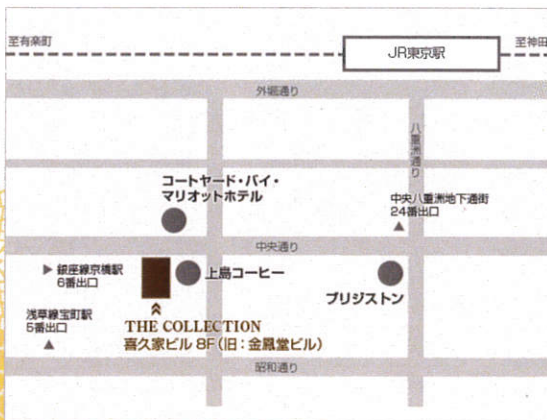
至有楽町

JR東京駅

至神田

外堀通り

八重洲通り

コートヤード・バイ・マリオットホテル

中央八重洲地下通街
24番出口

中央通り

▶ 銀座線京橋駅
6番出口

上島コーヒー

ブリジストン

浅草線宝町駅
5番出口

THE COLLECTION
喜久家ビル 8F（旧：金鳳堂ビル）

昭和通り